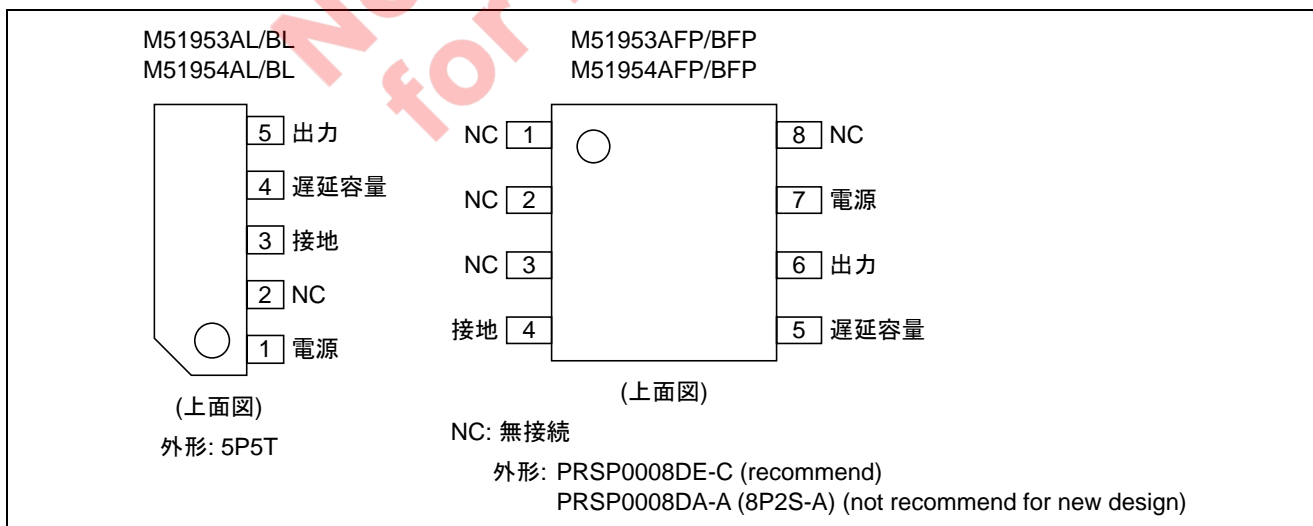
M51953AL/BL
M51954AL/BL

5 出力
4 遅延容量
3 接地
2 NC
1 電源

(上面図)
外形: 5P5T

M51953AFP/BFP
M51954AFP/BFP

NC 1
NC 2
NC 3
接地 4

8 NC
7 電源
6 出力
5 遅延容量

(上面図)

NC: 無接続

外形: PRSP0008DE-C (recommend)
PRSP0008DA-A (8P2S-A) (not recommend for new design)